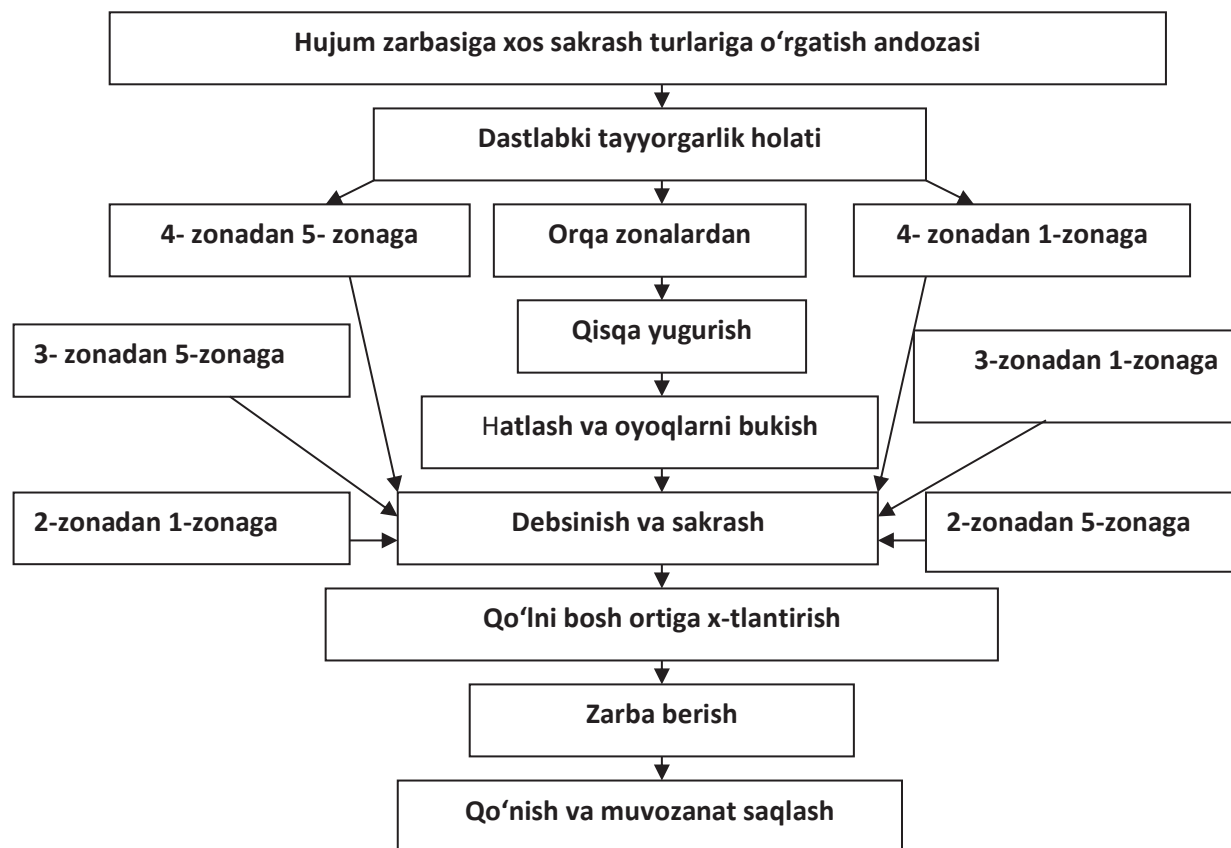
Hujum zarbasiga xos sakrash turlariga o‘rgatish andozasi

Dastlabki tayyorgarlik holati

4- zonadan 5- zonaga

Orqa zonalardan

4- zonadan 1-zonaga

Qisqa yugurish

3- zonadan 5-zonaga

3-zonadan 1-zonaga

Hatlash va oyoqlarni bukish

2-zonadan 1-zonaga

Debsinish va sakrash

2-zonadan 5-zonaga

Qo‘lni bosh ortiga x-tlantirish

Zarba berish

Qo‘nish va muvozanat saqlash